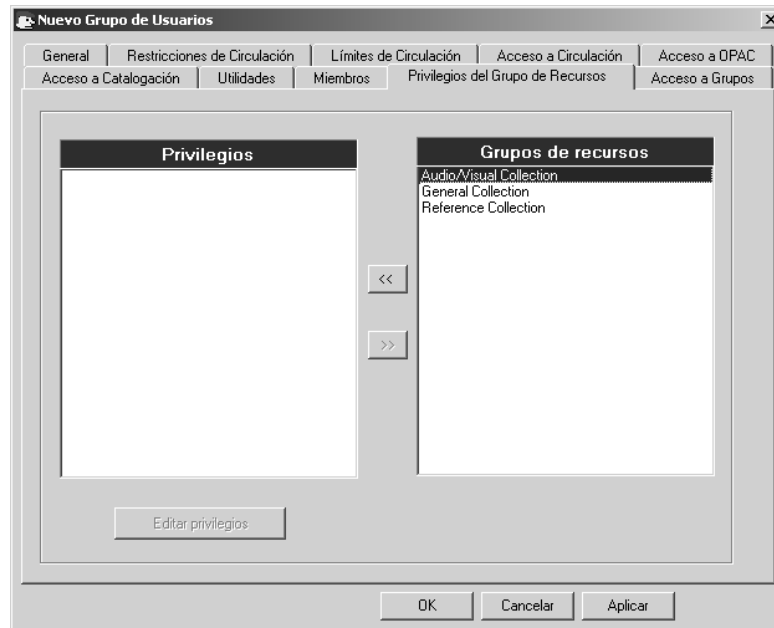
Nuevo Grupo de Usuarios

General | Restricciones de Circulación | Límites de Circulación | Acceso a Circulación | Acceso a OPAC
Acceso a Catalogación | Utilidades | Miembros | Privilegios del Grupo de Recursos | Acceso a Grupos

Privilegios

Grupos de recursos
Audio/Visual Collection
General Collection
Reference Collection

<<
>>

Editar privilegios

OK
Cancelar
Aplicar